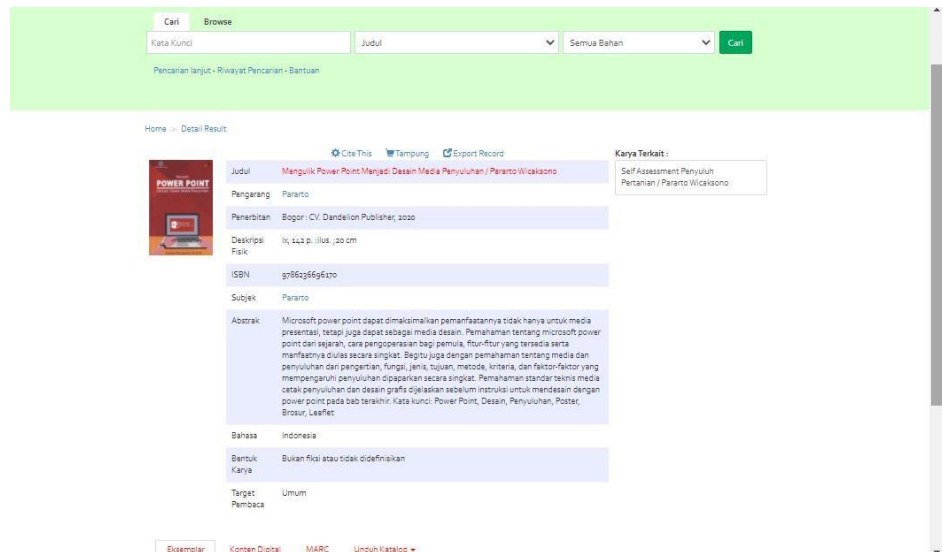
Cari Browse

Kata Kunci | Judul | Semua Bahan | Cari

Pencarian lanjut - Riwayat Pencarian - Bantuan

Home > Detail Result

Cite This Tampung Export Record

POWER POINT

| Judul | Mengulik Power Point Menjadi Desain Media Penyuluhan / Pararto Wicaksono |
|---|---|
| Pengarang | Pararto |
| Penerbitan | Bogor : CV. Dandelion Publisher, 2020 |
| Deskripsi Fisik | ix, 142 p. : illus. ; 20 cm |
| ISBN | 9786236696170 |
| Subjek | Pararto |
| Abstrak | Microsoft power point dapat dimaksimalkan pemanfaatannya tidak hanya untuk media presentasi, tetapi juga dapat sebagai media desain. Pemahaman tentang microsoft power point dari sejarah, cara pengoperasian bagi pemula, fitur-fitur yang tersedia serta manfaatnya diulas secara singkat. Begitu juga dengan pemahaman tentang media dan penyuluhan dari pengertian, fungsi, jenis, tujuan, metode, kriteria, dan faktor-faktor yang mempengaruhi penyuluhan dipaparkan secara singkat. Pemahaman standar teknis media cetak penyuluhan dan desain grafis dijelaskan sebelum instruksi untuk mendesain dengan power point pada bab terakhir. Kata kunci: Power Point, Desain, Penyuluhan, Poster, Brosur, Leaflet |
| Bahasa | Indonesia |
| Bentuk Karya | Bukan fiksi atau tidak didefinisikan |
| Target Pembaca | Umum |

Karya Terkait :

Self Assessment Penyuluh Pertanian / Pararto Wicaksono

Eksemplar Konten Digital MARC Unduh Katalog